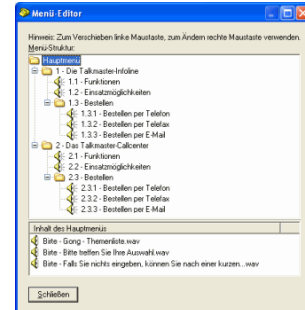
Menü-Editor

Hinweis: Zum Verschieben linke Maustaste, zum Ändern rechte Maustaste verwenden.
Menü-Struktur:

Hauptmenü
1 - Die Talkmaster-Infoline
1.1 - Funktionen
1.2 - Einsatzmöglichkeiten
1.3 - Bestellen
1.3.1 - Bestellen per Telefon
1.3.2 - Bestellen per Telefax
1.3.3 - Bestellen per E-Mail
2 - Das Talkmaster-Callcenter
2.1 - Funktionen
2.2 - Einsatzmöglichkeiten
2.3 - Bestellen
2.3.1 - Bestellen per Telefon
2.3.2 - Bestellen per Telefax
2.3.3 - Bestellen per E-Mail

Inhalt des Hauptmenüs
Bitte - Gong - Themenliste.wav
Bitte - Bitte treffen Sie Ihre Auswahl.wav
Bitte - Falls Sie nichts eingeben, können Sie nach einer kurzen....wav

Schließen